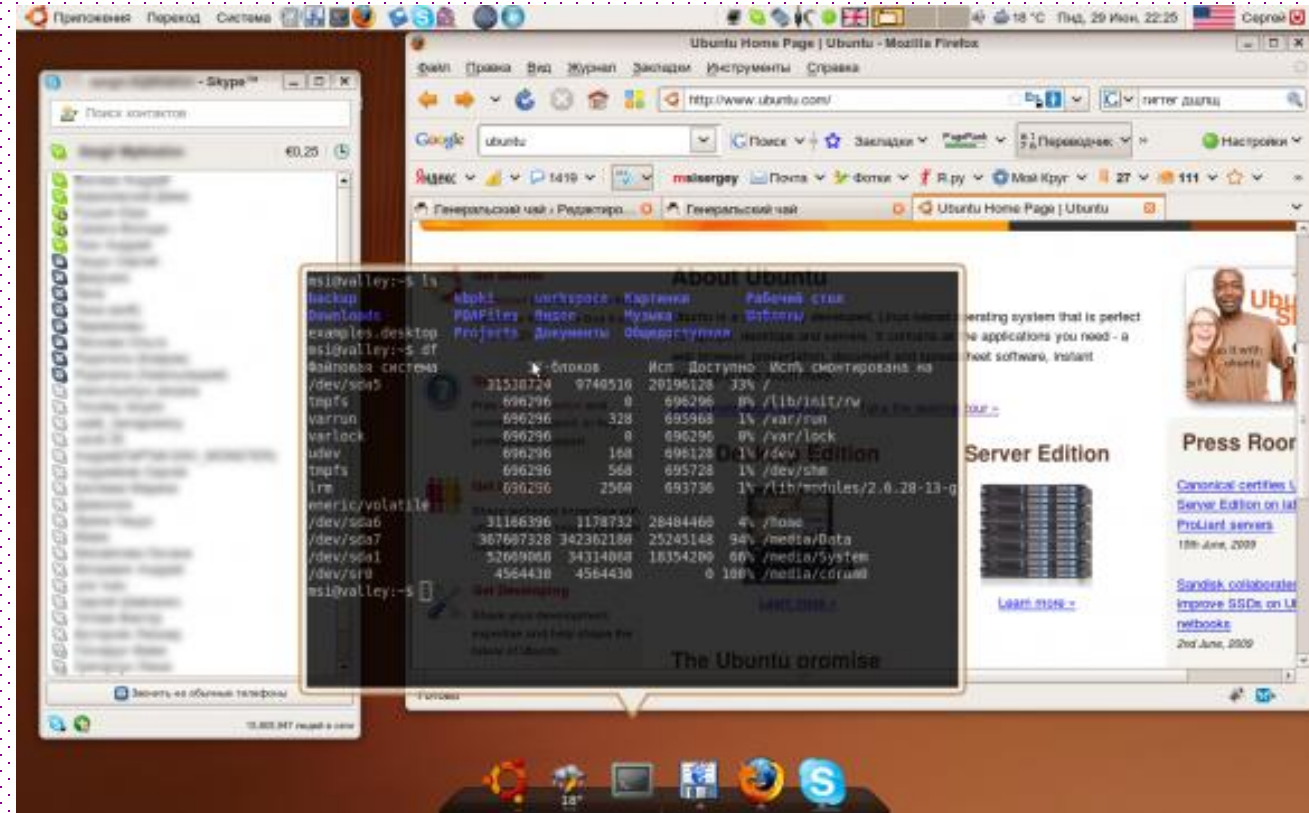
Приложения Переход Система

18 °C Пнд, 29 Июн, 22:25 Сергей

- Skype™

Поиск контактов

€0,25

Звонить на обычные телефоны

15,805,947 людей в сети

Ubuntu Home Page | Ubuntu - Mozilla Firefox

Файл Правка Вид Журнал Закладки Инструменты Справка

http://www.ubuntu.com/

питер диалец

Google ubuntu

Поиск Закладки PageRank Переводчик Настройки

Яндекс 1419 malsergey Почта Фотки Я.ру Мой Круг 27 111

Генеральский чай › Редактиро... Генеральский чай Ubuntu Home Page | Ubuntu

About Ubuntu

Ubuntu is a ... developed, Linux-based operating system that is perfect ... desktops and servers. It contains all the applications you need - a web browser, presentation, document and spreadsheet software, instant

Take the desktop tour »

Desktop Edition

Server Edition

Learn more »

Learn more »

The Ubuntu promise

Get Developing

Share your development expertise and help shape the future of Ubuntu.

Press Room

Canonical certifies U... Server Edition on lat... ProLiant servers

15th June, 2009

Sandisk collaborates... improve SSDs on U... netbooks

2nd June, 2009

Готово

msi@valley:~$ ls
backup examples.desktop Downloads Projects PDFFiles Видео Документы workspace Музыка Общедоступные Картинки Рабочий стол Шаблоны
msi@valley:~$ df
Файловая система 1K-блоков Исп Доступно Исп% смонтирована на
/dev/sda5 31530724 9740516 20196128 33% /
tmpfs 696296 0 696296 0% /lib/init/rw
varrun 696296 328 695968 1% /var/run
varlock 696296 0 696296 0% /var/lock
udev 696296 168 696128 1% /dev
tmpfs 696296 568 695728 1% /dev/shm
lrm 696296 2560 693736 1% /lib/modules/2.6.28-13-g
eneric/volatile
/dev/sda6 31166396 1178732 28484460 4% /home
/dev/sda7 367607328 342362180 25245148 94% /media/Data
/dev/sda1 52669068 34314068 18354200 66% /media/System
/dev/sr0 4564430 4564430 0 100% /media/cdrom0
msi@valley:~$

18°